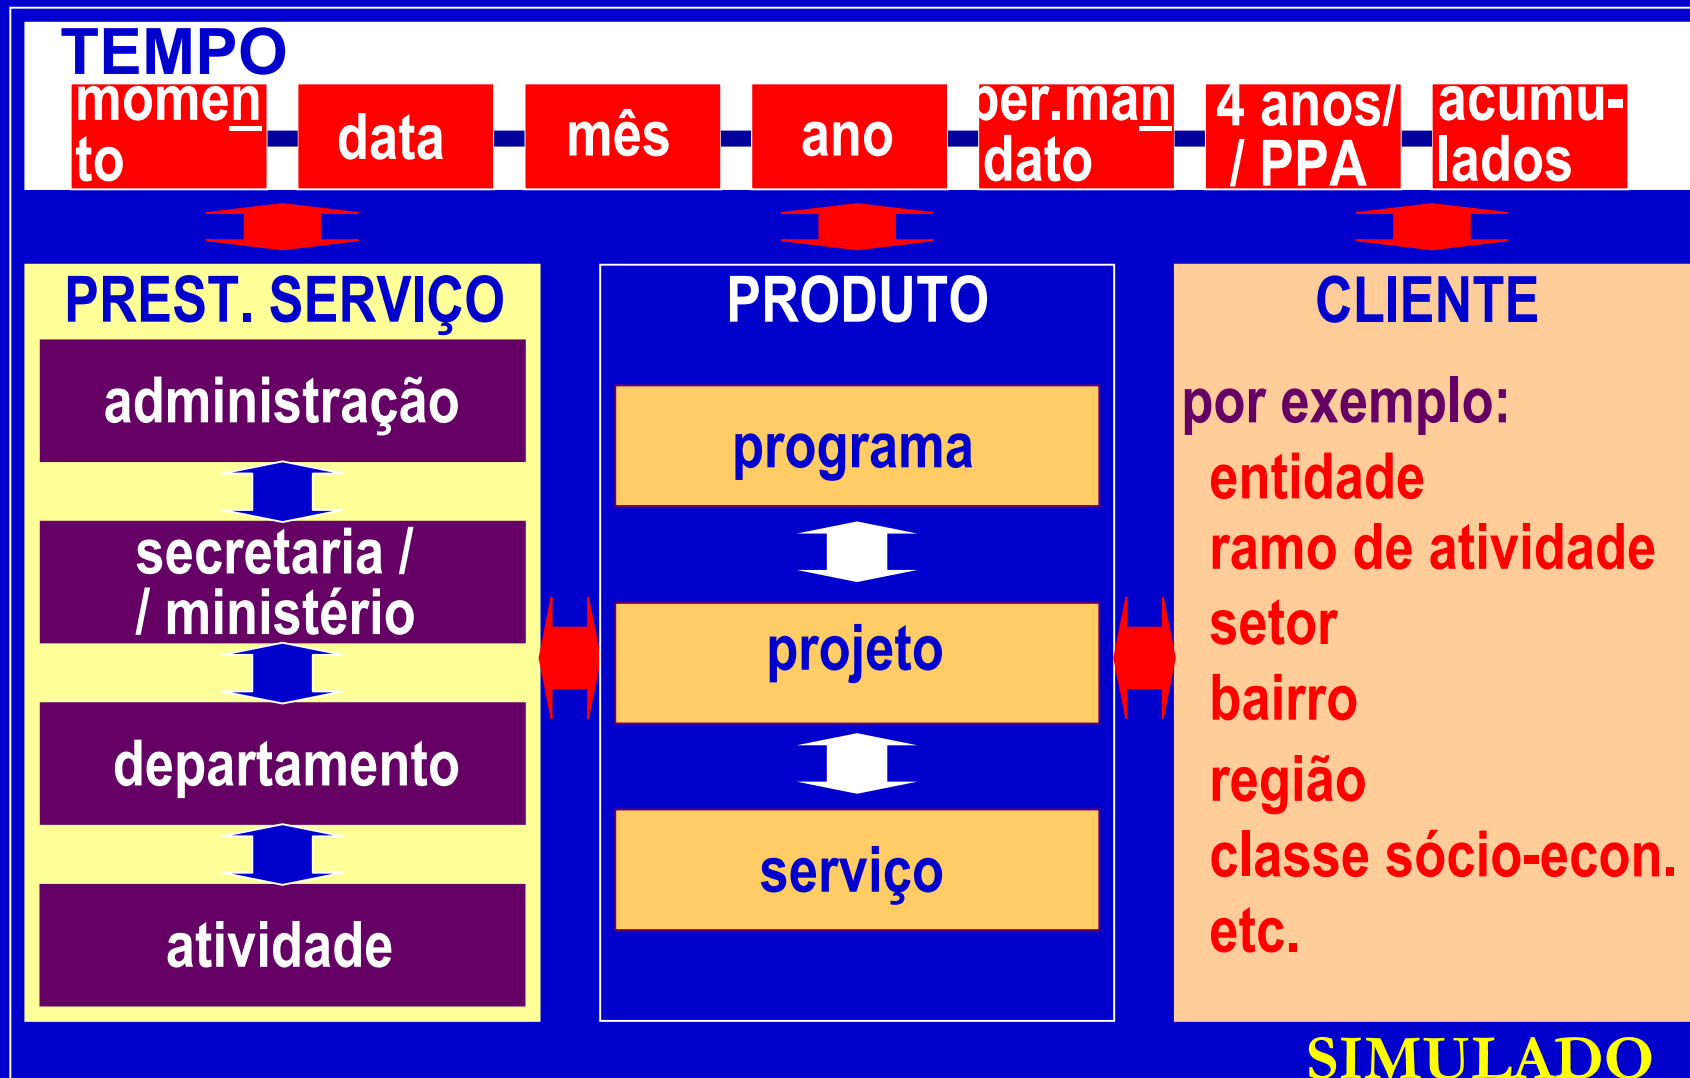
TEMPO

momento

data

mês

ano

per.mandato

4 anos/ / PPA

acumulados

PREST. SERVIÇO

administração

secretaria / / ministério

departamento

atividade

PRODUTO

programa

projeto

serviço

CLIENTE

por exemplo:
entidade
ramo de atividade
setor
bairro
região
classe sócio-econ.
etc.

SIMULADO